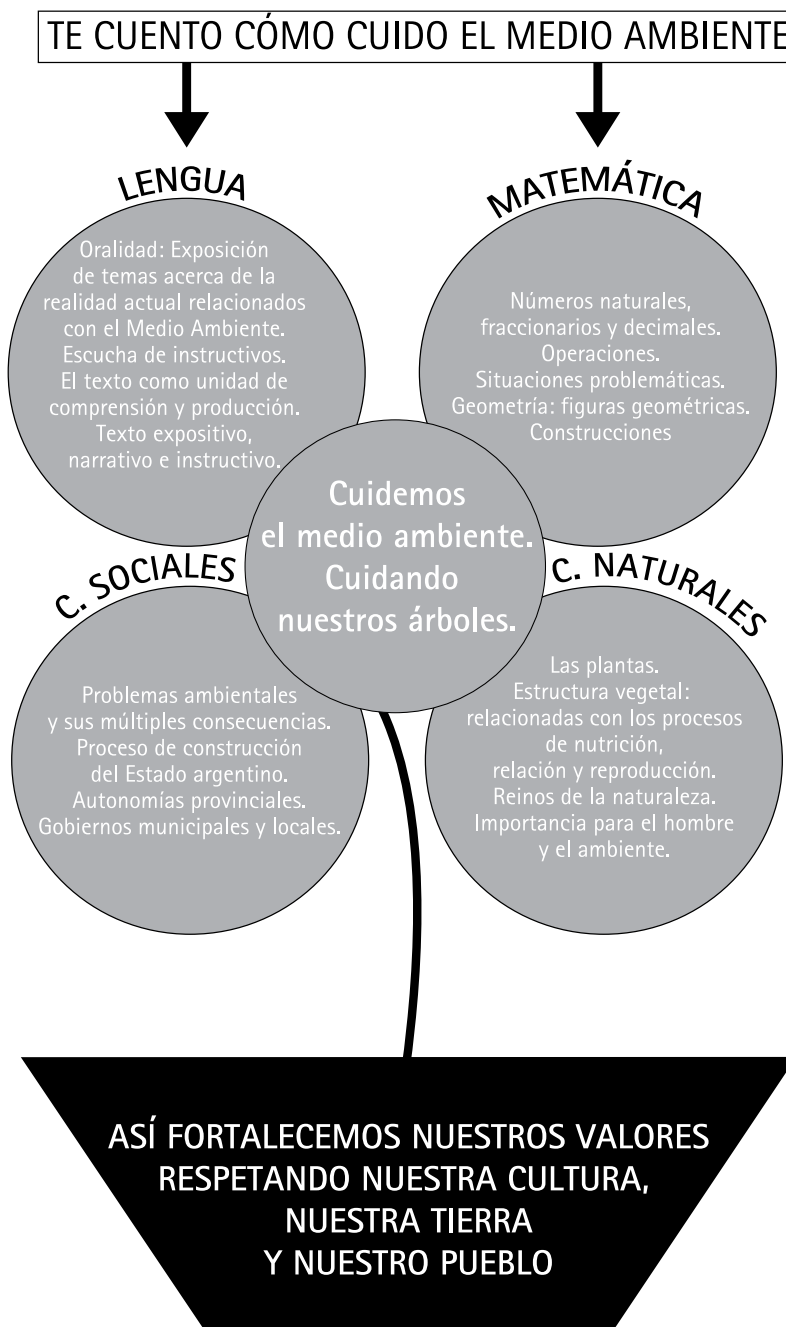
TE CUENTO CÓMO CUIDO EL MEDIO AMBIENTE

LENGUA

Oralidad: Exposición de temas acerca de la realidad actual relacionados con el Medio Ambiente. Escucha de instructivos. El texto como unidad de comprensión y producción. Texto expositivo, narrativo e instructivo.

MATEMÁTICA

Números naturales, fraccionarios y decimales. Operaciones. Situaciones problemáticas. Geometría: figuras geométricas. Construcciones

Cuidemos el medio ambiente. Cuidando nuestros árboles.

C. SOCIALES

Problemas ambientales y sus múltiples consecuencias. Proceso de construcción del Estado argentino. Autonomías provinciales. Gobiernos municipales y locales.

C. NATURALES

Las plantas. Estructura vegetal: relacionadas con los procesos de nutrición, relación y reproducción. Reinos de la naturaleza. Importancia para el hombre y el ambiente.

ASÍ FORTALECEMOS NUESTROS VALORES RESPETANDO NUESTRA CULTURA, NUESTRA TIERRA Y NUESTRO PUEBLO